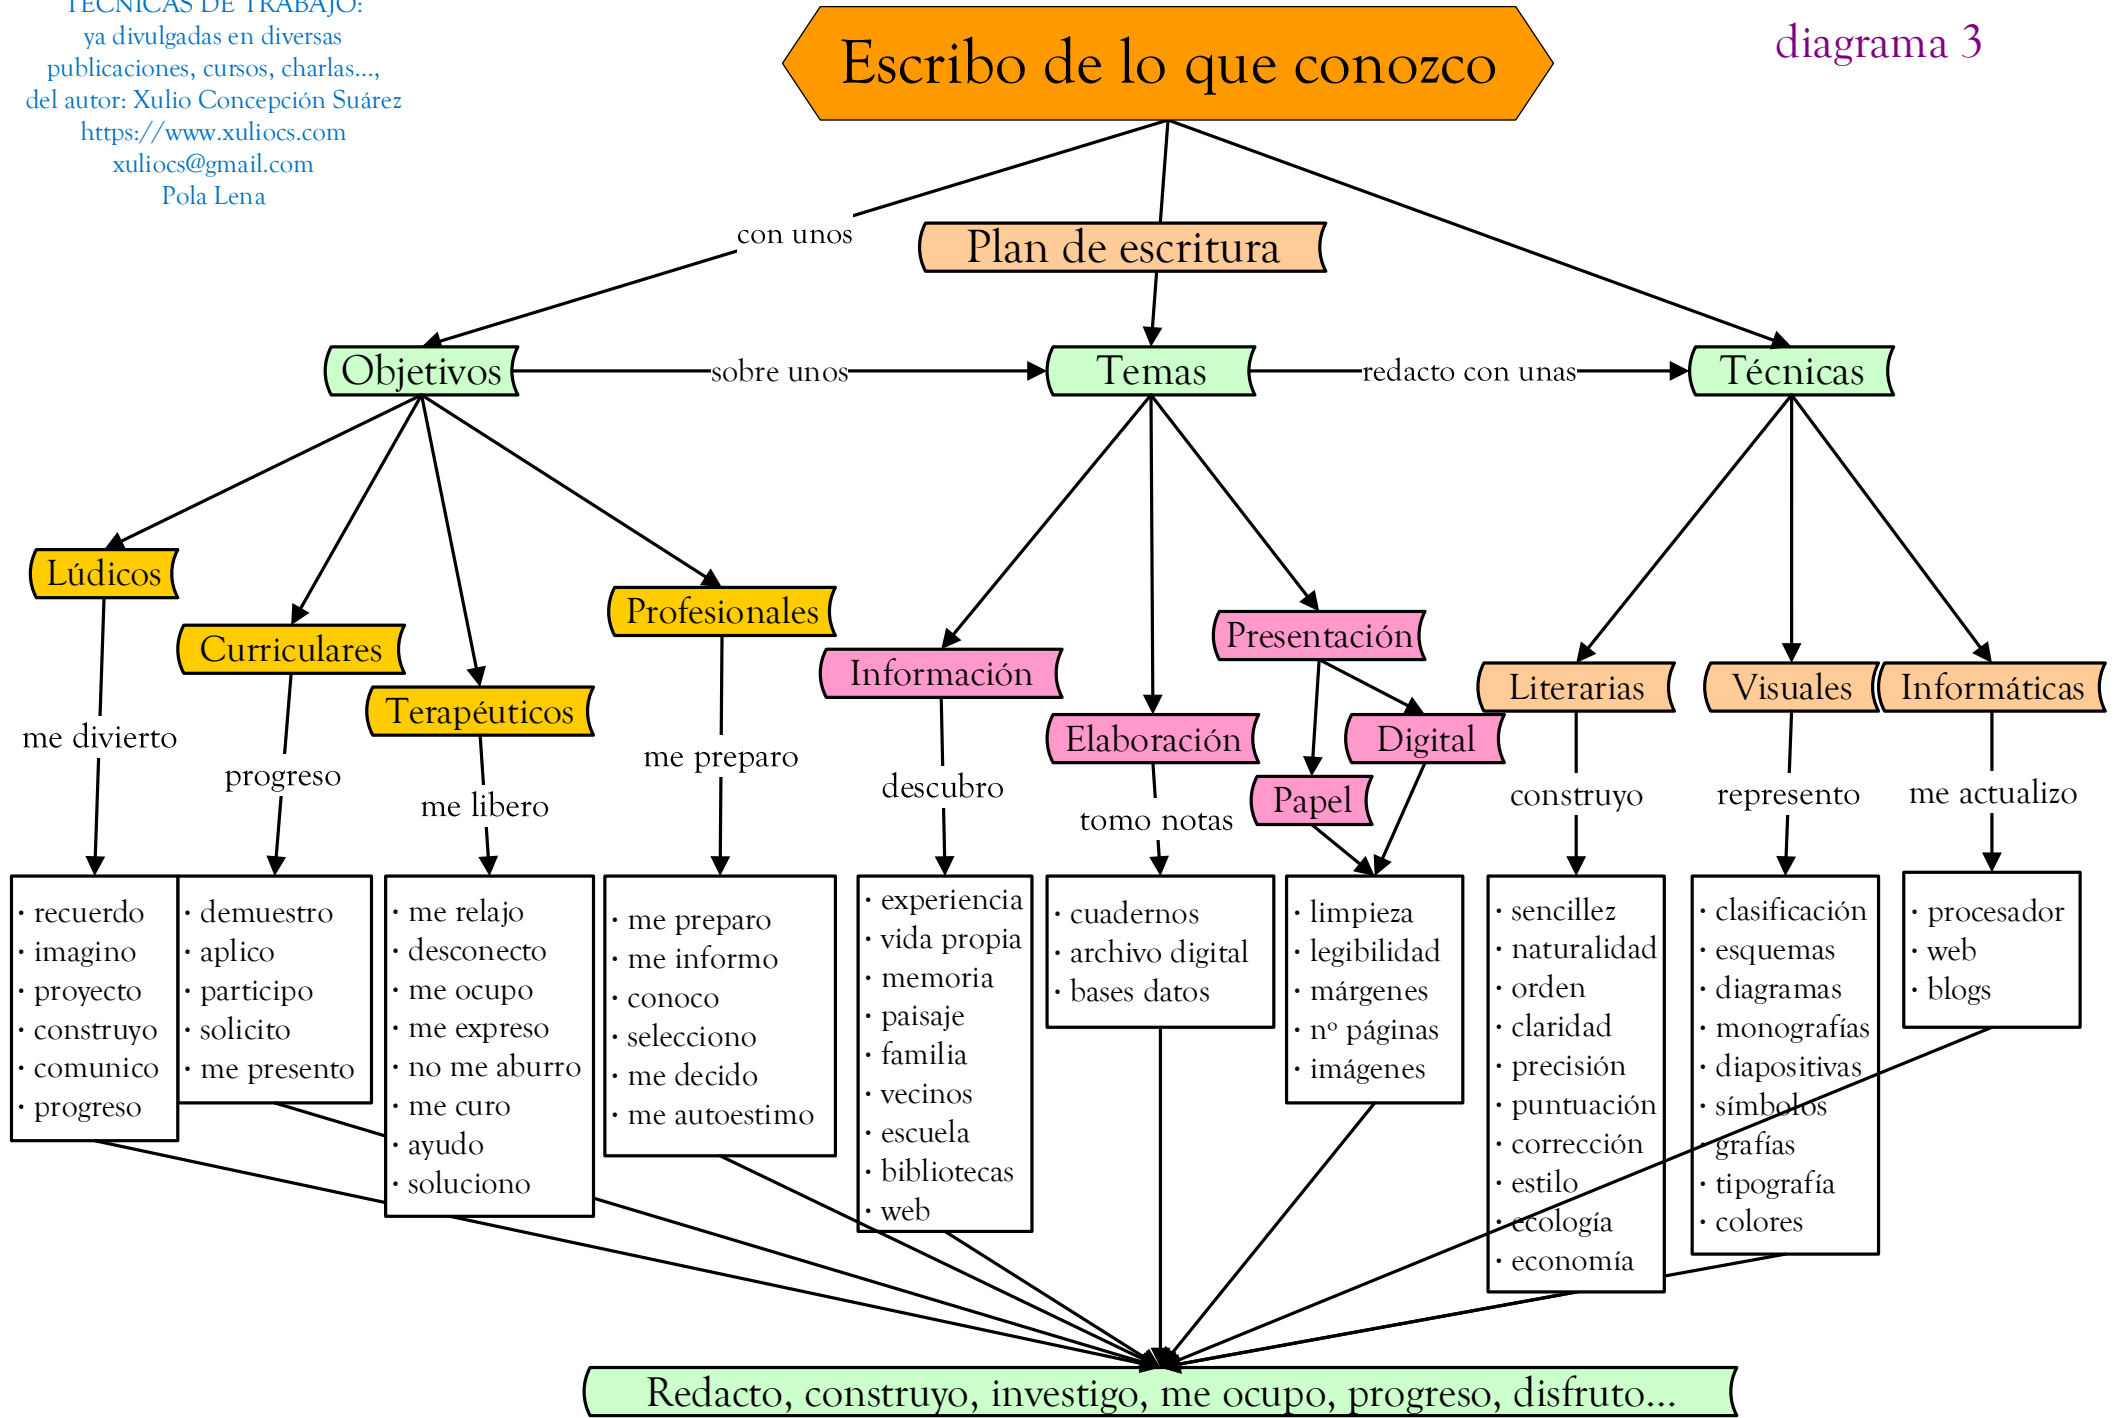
TÉCNICAS DE TRABAJO:
ya divulgadas en diversas publicaciones, cursos, charlas..., del autor: Xulio Concepción Suárez
https://www.xuliocs.com
xuliocs@gmail.com
Pola Lena

Escribo de lo que conozco

diagrama 3

con unos

Plan de escritura

Objetivos

sobre unos

Temas

redacto con unas

Técnicas

Lúdicos

Curriculares

Terapéuticos

Profesionales

Información

Elaboración

Presentación

Papel

Digital

Literarias

Visuales

Informáticas

me divierto

progreso

me libero

me preparo

descubro

tomo notas

construyo

represento

me actualizo

· recuerdo
· imagino
· proyecto
· construyo
· comunico
· progreso

· demuestro
· aplico
· participo
· solicito
· me presento

· me relajo
· desconecto
· me ocupo
· me expreso
· no me aburro
· me curo
· ayudo
· soluciono

· me preparo
· me informo
· conoco
· selecciono
· me decido
· me autoestimo

· experiencia
· vida propia
· memoria
· paisaje
· familia
· vecinos
· escuela
· bibliotecas
· web

· cuadernos
· archivo digital
· bases datos

· limpieza
· legibilidad
· márgenes
· nº páginas
· imágenes

· sencillez
· naturalidad
· orden
· claridad
· precisión
· puntuación
· corrección
· estilo
· ecología
· economía

· clasificación
· esquemas
· diagramas
· monografías
· diapositivas
· símbolos
· grafías
· tipografía
· colores

· procesador
· web
· blogs

Redacto, construyo, investigo, me ocupo, progreso, disfruto...